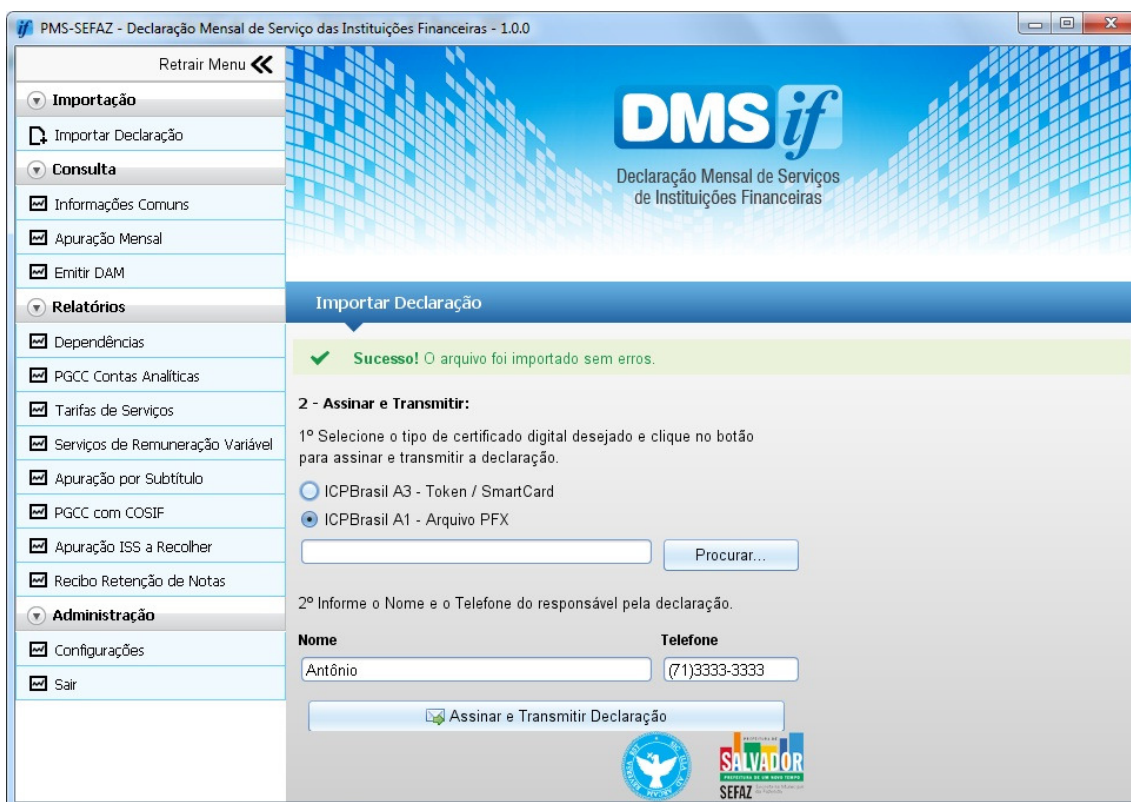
PMS-SEFAZ - Declaração Mensal de Serviço das Instituições Financeiras - 1.0.0

Retrair Menu «

Importação

Importar Declaração

Consulta

Informações Comuns

Apuração Mensal

Emitir DAM

Relatórios

Dependências

PGCC Contas Analíticas

Tarifas de Serviços

Serviços de Remuneração Variável

Apuração por Subtítulo

PGCC com COSIF

Apuração ISS a Recolher

Recibo Retenção de Notas

Administração

Configurações

Sair

DMS if

Declaração Mensal de Serviços de Instituições Financeiras

Importar Declaração

Sucesso! O arquivo foi importado sem erros.

2 - Assinar e Transmitir:

1º Selecione o tipo de certificado digital desejado e clique no botão para assinar e transmitir a declaração.

ICPBrasil A3 - Token / SmartCard

ICPBrasil A1 - Arquivo PFX

Procurar...

2º Informe o Nome e o Telefone do responsável pela declaração.

Nome

Telefone

Antônio

(71)3333-3333

Assinar e Transmitir Declaração

SALVADOR

PREFEITURA DE UM NOVO TEMPO

SEFAZ